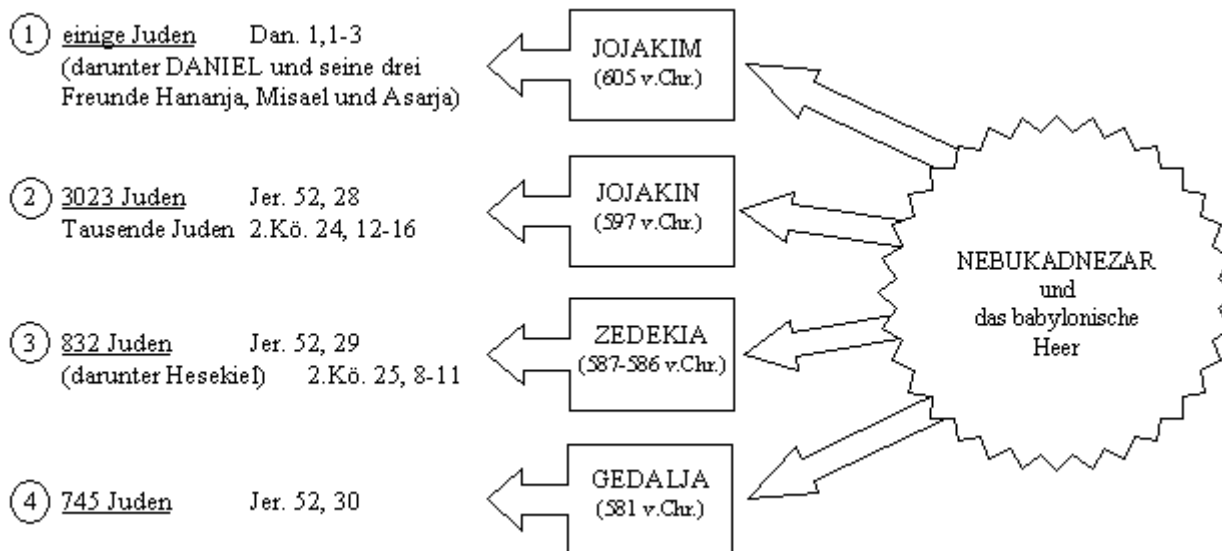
1 einige Juden Dan. 1,1-3
(darunter DANIEL und seine drei Freunde Hananja, Misael und Asarja)

JOJAKIM
(605 v.Chr.)

2 3023 Juden Jer. 52, 28
Tausende Juden 2.Kö. 24, 12-16

JOJAKIN
(597 v.Chr.)

NEBUKADNEZAR
und
das babylonische
Heer

3 832 Juden Jer. 52, 29
(darunter Hesekiel) 2.Kö. 25, 8-11

ZEDEKIA
(587-586 v.Chr.)

4 745 Juden Jer. 52, 30

GEDALJA
(581 v.Chr.)